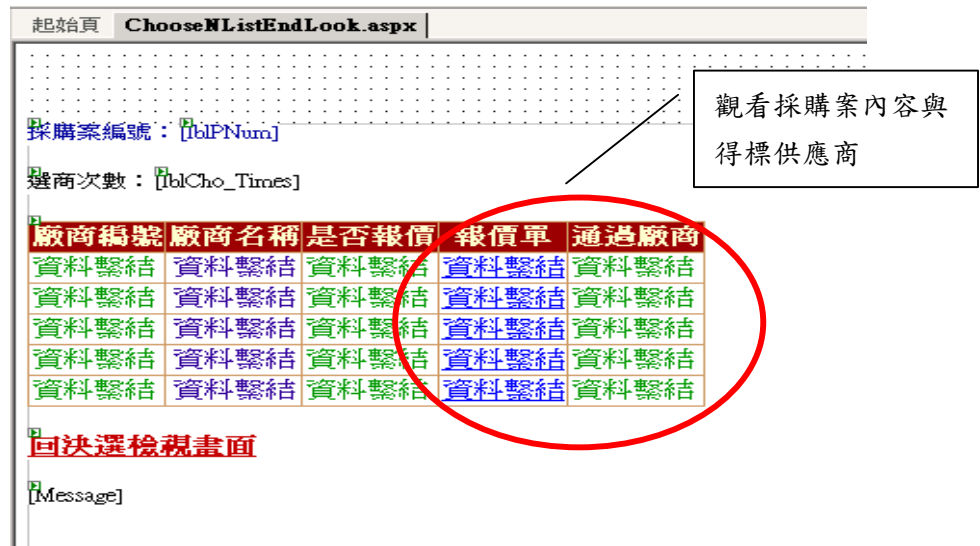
起始頁 ChooseNListEndLook.aspx

觀看採購案內容與得標供應商

採購案編號：[lblPNum]

選商次數：[lblCho_Times]

| 廠商編號 | 廠商名稱 | 是否報價 | 報價單 | 通過廠商 |
|---|---|---|---|---|
| 資料繫結 | 資料繫結 | 資料繫結 | 資料繫結 | 資料繫結 |
| 資料繫結 | 資料繫結 | 資料繫結 | 資料繫結 | 資料繫結 |
| 資料繫結 | 資料繫結 | 資料繫結 | 資料繫結 | 資料繫結 |
| 資料繫結 | 資料繫結 | 資料繫結 | 資料繫結 | 資料繫結 |
| 資料繫結 | 資料繫結 | 資料繫結 | 資料繫結 | 資料繫結 |

回決選檢視畫面

[Message]